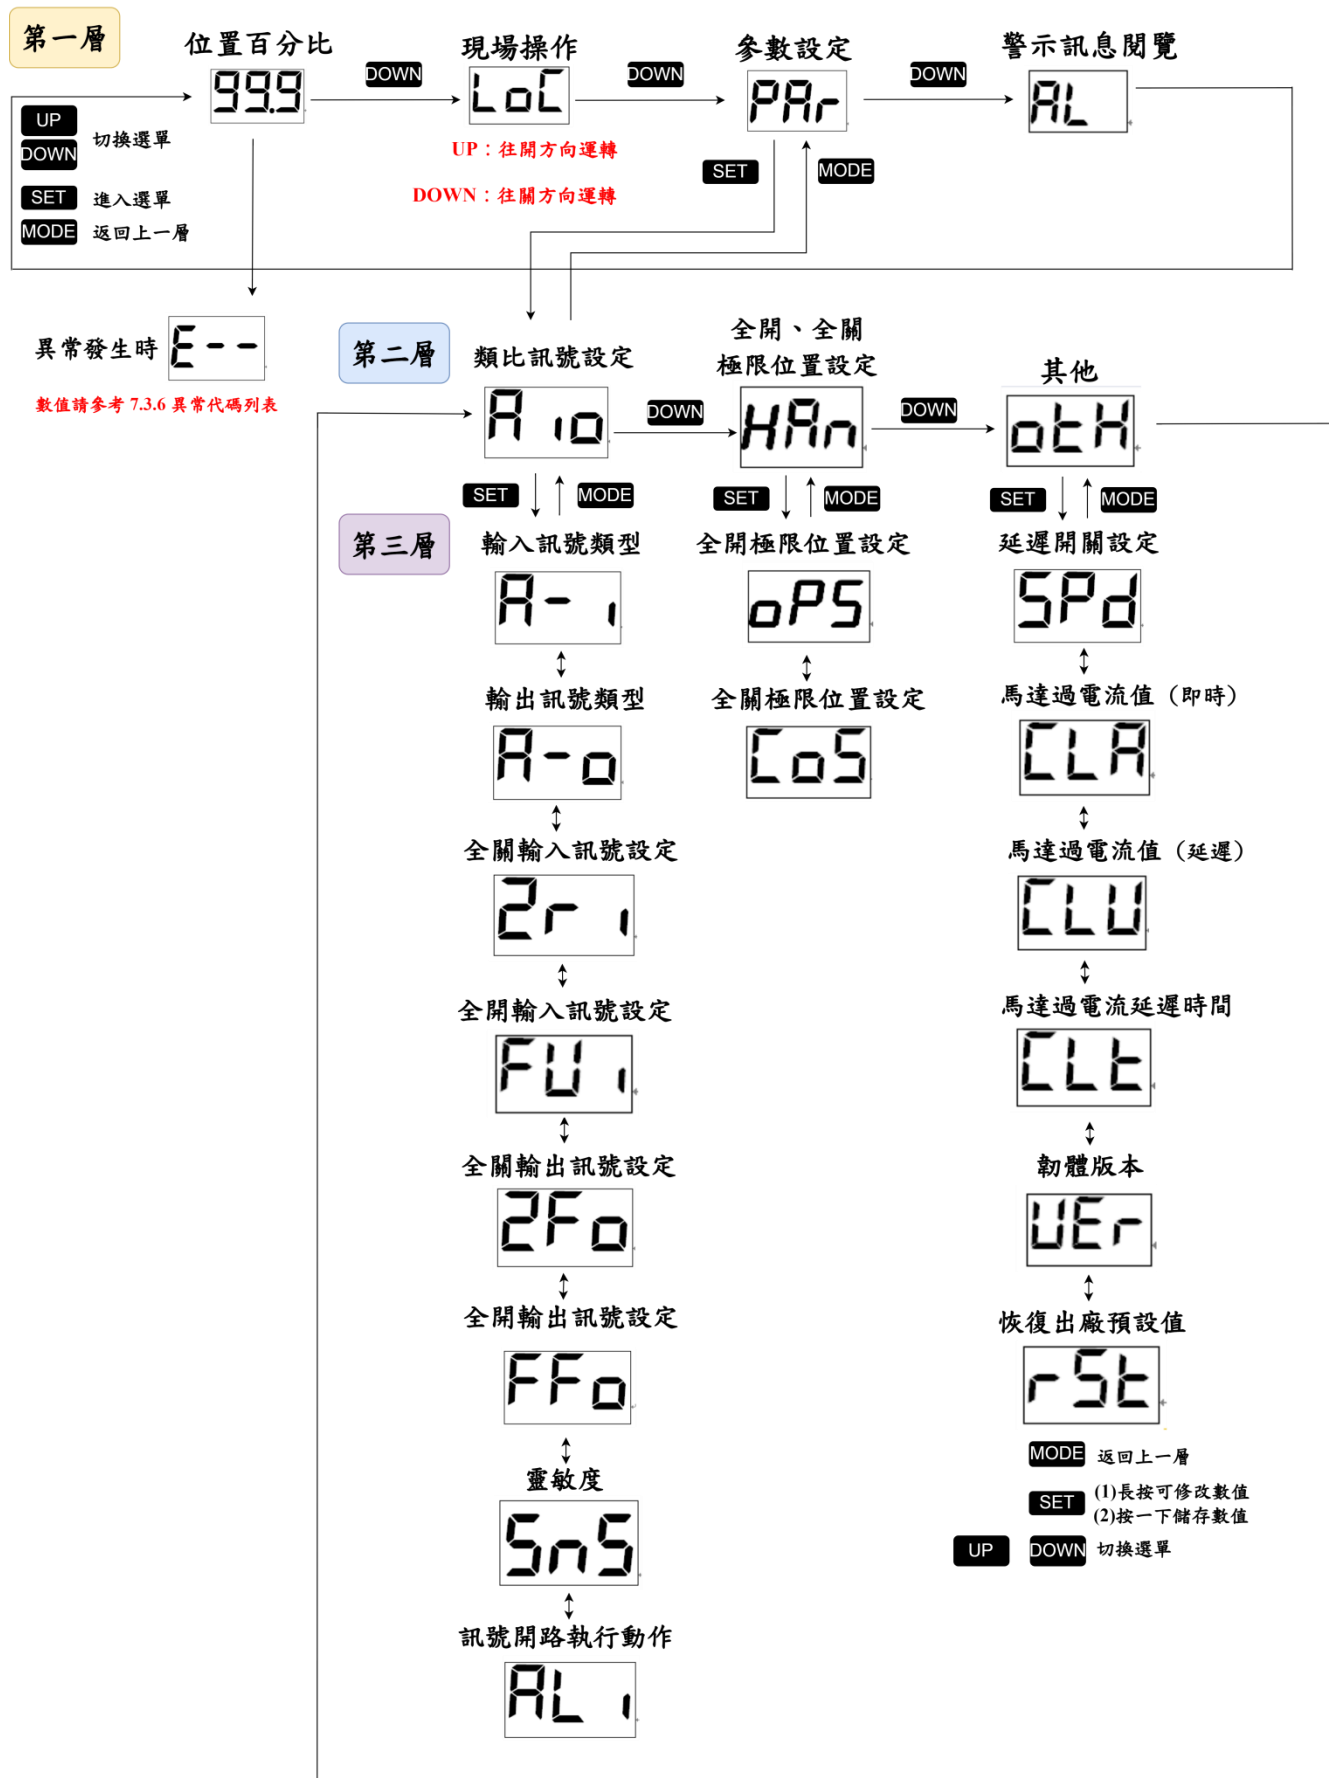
第一層

位置百分比
99.9
DOWN
現場操作
LoC
DOWN
參數設定
PAr
DOWN
警示訊息閱覽
AL

UP
DOWN 切換選單
SET 進入選單
MODE 返回上一層

UP：往開方向運轉
DOWN：往關方向運轉

SET
MODE

異常發生時 E--
數值請參考 7.3.6 異常代碼列表

第二層
類比訊號設定
A io
DOWN
全開、全關極限位置設定
HAn
DOWN
其他
otH

SET MODE
SET MODE
SET MODE

第三層
輸入訊號類型
A-i
輸出訊號類型
A-o
全關輸入訊號設定
2ri
全開輸入訊號設定
FUi
全關輸出訊號設定
2Fo
全開輸出訊號設定
FFo
靈敏度
SnS
訊號開路執行動作
ALi

全開極限位置設定
oPS
全關極限位置設定
CoS

延遲開關設定
SPd
馬達過電流值（即時）
CLA
馬達過電流值（延遲）
CLU
馬達過電流延遲時間
CLt
韌體版本
UEr
恢復出廠預設值
rSt

MODE 返回上一層
SET (1)長按可修改數值
(2)按一下儲存數值
UP DOWN 切換選單